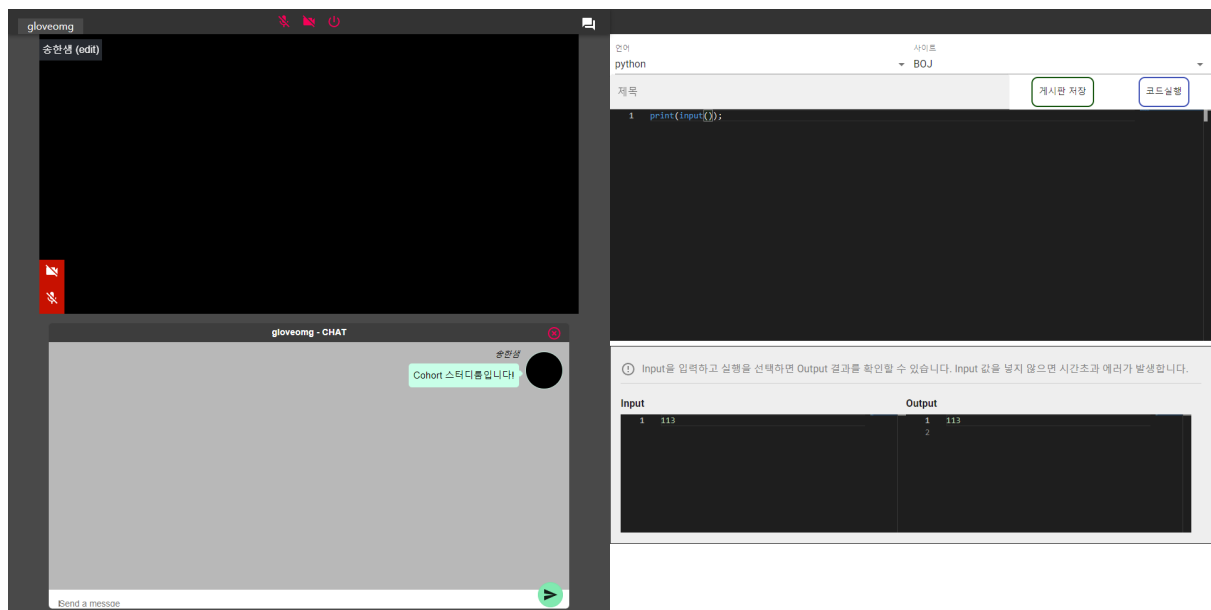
gloveomg

송현생 (edit)

gloveomg - CHAT

송현생

Cohort 스터디룸입니다!

Send a message

언어
python

사이트
BOJ

제목

게시판 저장

코드실행

1 print(input());

Input을 입력하고 실행을 선택하면 Output 결과를 확인할 수 있습니다. Input 값을 넣지 않으면 시간초과 에러가 발생합니다.

Input
1 113

Output
1 113
2